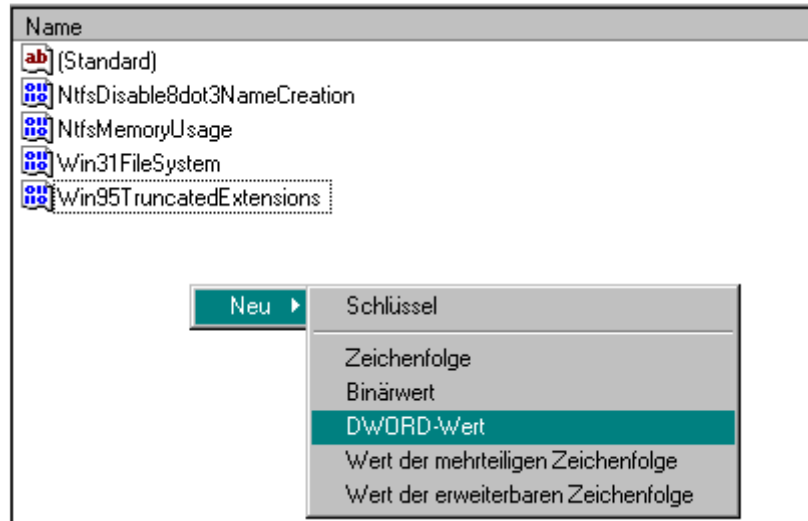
Name
ab (Standard)
NtfsDisable8dot3NameCreation
NtfsMemoryUsage
Win31FileSystem
Win95TruncatedExtensions

Neu
Schlüssel
Zeichenfolge
Binärwert
DWORD-Wert
Wert der mehrteiligen Zeichenfolge
Wert der erweiterbaren Zeichenfolge